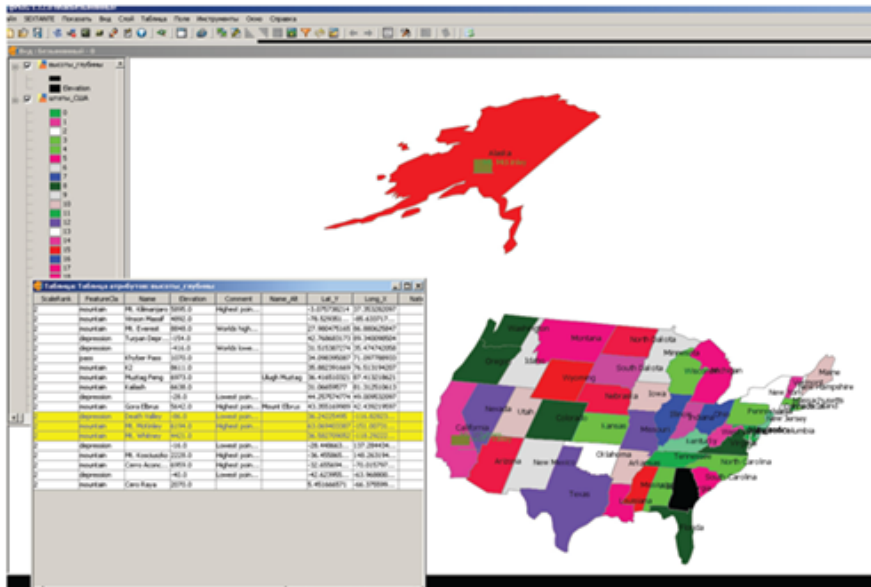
айл SEXTANTE Показать Вид Слой Таблица Поле Инструменты Окно Справка

Вид: Безымянный - 0

высоты_глубины
Elevation
штаты_США
0
1
2
3
4
5
6
7
8
9
10
11
12
13
14
15
16
17

Alaska

Таблица: Таблица атрибутов: высоты_глубины

| ScaleRank | FeatureCla | Name | Elevation | Comment | Name_Alt | Lat_Y | Long_X |
|---|---|---|---|---|---|---|---|
| 2 | mountain | Mt. Kilimanjaro | 5895.0 | Highest poin... | | -3.075738214 | 37.353282097 |
| 2 | mountain | Vinson Massif | 4892.0 | | | -78.529385 | -85.633717 |
| 2 | mountain | Mt. Everest | 8848.0 | Worlds high... | | 27.980475165 | 86.880625847 |
| 2 | depression | Turpan Depr... | -154.0 | | | 42.768683173 | 89.340098504 |
| 2 | depression | | -416.0 | Worlds lowe... | | 31.515307274 | 35.474742058 |
| 2 | pass | Khyber Pass | 1070.0 | | | 34.090395087 | 71.097788933 |
| 2 | mountain | K2 | 8611.0 | | | 35.882591669 | 76.513194297 |
| 2 | mountain | Muztag Feng | 6973.0 | | Ulugh Muztag | 36.416510321 | 87.413218625 |
| 2 | mountain | Kailash | 6638.0 | | | 31.06659577 | 81.312510613 |
| 2 | depression | | -28.0 | | | 44.257674774 | 49.309532097 |
| 2 | mountain | Gora Elbrus | 5642.0 | Highest poin... | Mount Elbrus | 43.355169689 | 42.439219597 |
| 2 | depression | Death Valley | -86.0 | Lowest poin... | | 36.24225495 | -116.82825 |
| 2 | mountain | Mt. McKinley | 6194.0 | Highest poin... | | 63.069403307 | -151.00751 |
| 2 | mountain | Mt. Whitney | 4421.0 | Highest poin... | | 36.592709052 | -118.29222 |
| 2 | depression | | -16.0 | Lowest poin... | | -28.448663 | 137.284434 |
| 2 | mountain | Mt. Kosciuszko | 2228.0 | Highest poin... | | -36.455865 | 148.263194 |
| 2 | mountain | Cerro Aconc... | 6959.0 | Highest poin... | | -32.655694 | -70.015797 |
| 2 | depression | | -40.0 | Lowest poin... | | -42.623095 | -63.968800 |
| 2 | mountain | Caro Raya | 2070.0 | | | 5.451666571 | -66.379599 |

Washington Montana North Dakota Minnesota Oregon Idaho South Dakota Wisconsin Michigan Wyoming Maine Vermont New Hampshire Nevada Nebraska Iowa Utah Colorado Kansas Illinois Indiana Ohio Pennsylvania New York California Missouri Kentucky West Virginia Virginia New Jersey Delaware Maryland District of Columbia Oklahoma Arizona New Mexico Arkansas Tennessee North Carolina South Carolina Texas Louisiana Mississippi Alabama Georgia Florida